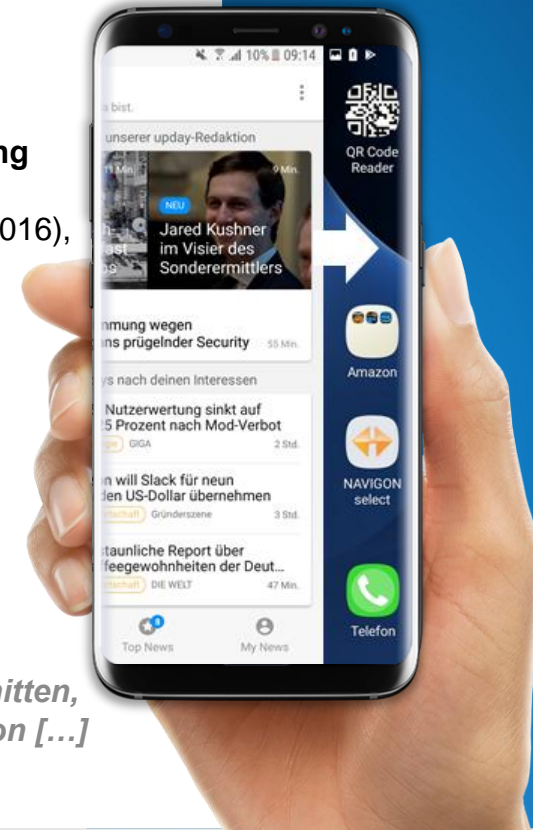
ng

016),

10% 09:14

bist.

unserer upday-Redaktion

11 Min.

9 Min.

NEU

Jared Kushner im Visier des Sonderermittlers

nmung wegen ans prügelnder Security 55 Min.

s nach deinen Interessen

Nutzerwertung sinkt auf 5 Prozent nach Mod-Verbot

GIGA 2 Std.

n will Slack für neun den US-Dollar übernehmen

Gründerszene 3 Std.

staunliche Report über feegewohnheiten der Deut...

DIE WELT 47 Min.

Top News

My News

QR Code Reader

Amazon

NAVIGON select

Telefon

itten, on […]